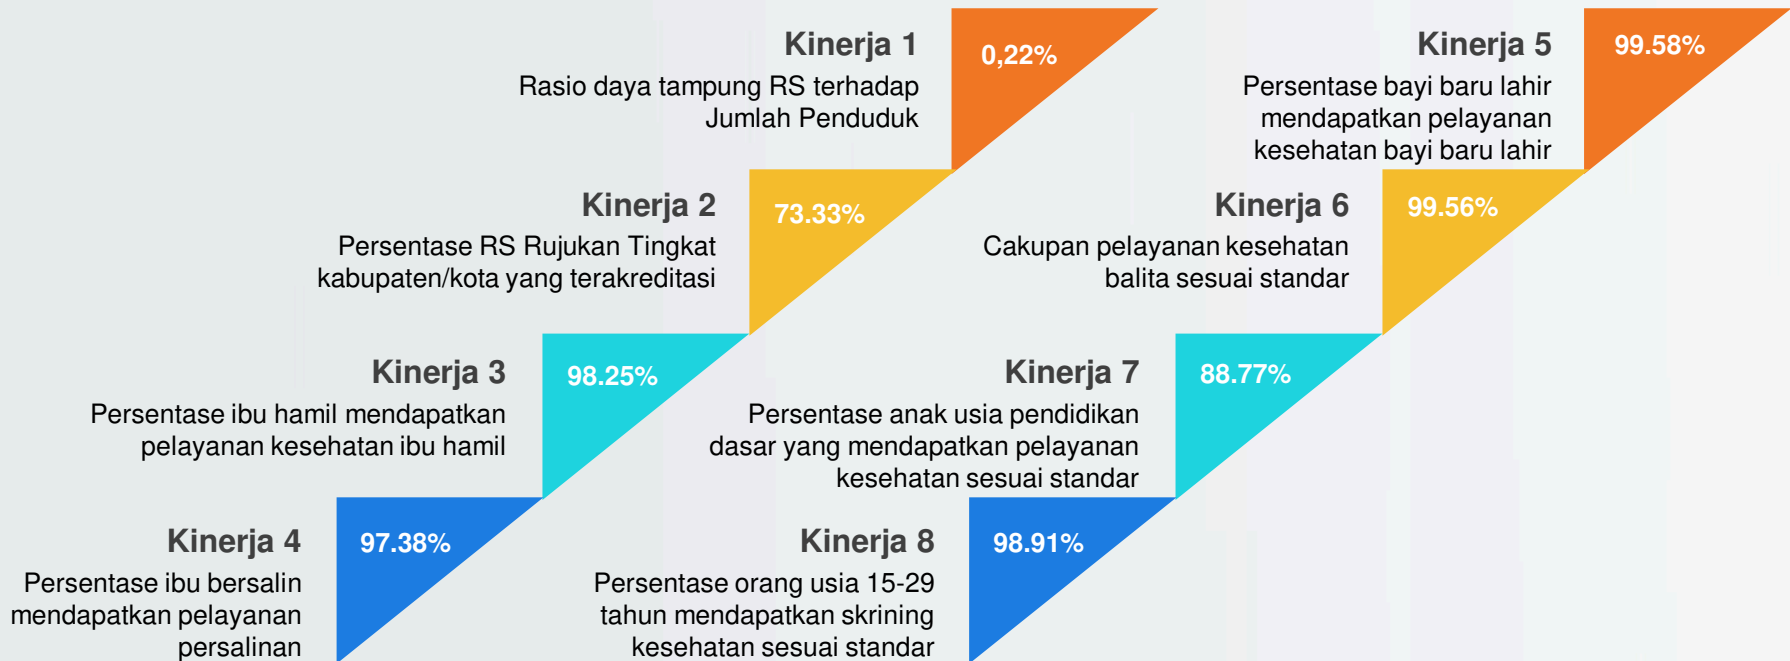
Kinerja 1
Rasio daya tampung RS terhadap Jumlah Penduduk
0,22%

Kinerja 2
Persentase RS Rujukan Tingkat kabupaten/kota yang terakreditasi
73.33%

Kinerja 3
Persentase ibu hamil mendapatkan pelayanan kesehatan ibu hamil
98.25%

Kinerja 4
Persentase ibu bersalin mendapatkan pelayanan persalinan
97.38%

Kinerja 5
Persentase bayi baru lahir mendapatkan pelayanan kesehatan bayi baru lahir
99.58%

Kinerja 6
Cakupan pelayanan kesehatan balita sesuai standar
99.56%

Kinerja 7
Persentase anak usia pendidikan dasar yang mendapatkan pelayanan kesehatan sesuai standar
88.77%

Kinerja 8
Persentase orang usia 15-29 tahun mendapatkan skrining kesehatan sesuai standar
98.91%